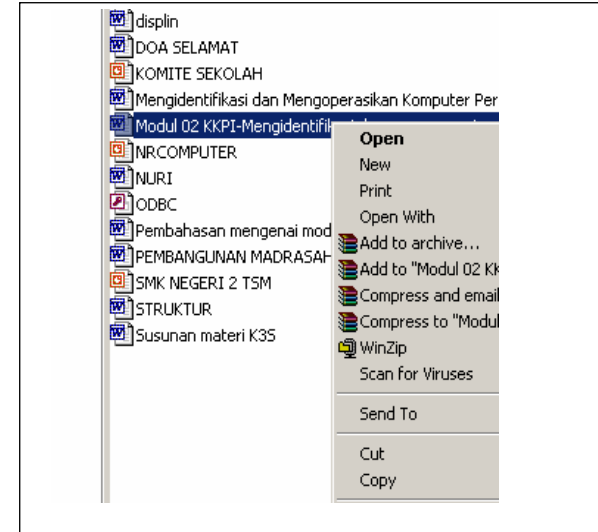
displin
DOA SELAMAT
KOMITE SEKOLAH
Mengidentifikasi dan Mengoperasikan Komputer Per
Modul 02 KKPI-Mengidentifik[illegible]
NRCOMPUTER
NURI
ODBC
Pembahasan mengenai mod
PEMBANGUNAN MADRASAH
SMK NEGERI 2 TSM
STRUKTUR
Susunan materi K3S

Open
New
Print
Open With
Add to archive...
Add to "Modul 02 KK
Compress and email
Compress to "Modul
WinZip
Scan for Viruses
Send To
Cut
Copy